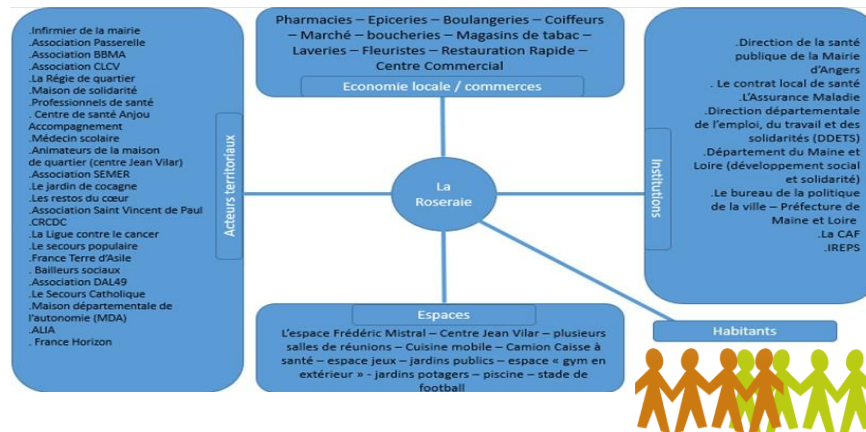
.Infirmier de la mairie
.Association Passerelle
.Association BBMA
.Association CLCV
.La Régie de quartier
.Maison de solidarité
.Professionnels de santé
. Centre de santé Anjou Accompagnement
.Médecin scolaire
.Animateurs de la maison de quartier (centre Jean Vilar)
.Association SEMER
.Le jardin de cocagne
.Les restos du cœur
.Association Saint Vincent de Paul
.CRCDC
.La Ligue contre le cancer
.Le secours populaire
.France Terre d'Asile
. Bailleurs sociaux
.Association DAL49
.Le Secours Catholique
.Maison départementale de l'autonomie (MDA)
.ALIA
. France Horizon

Acteurs territoriaux

Pharmacies – Epiceries – Boulangeries – Coiffeurs – Marché – boucheries – Magasins de tabac – Laveries – Fleuristes – Restauration Rapide – Centre Commercial

Economie locale / commerces

.Direction de la santé publique de la Mairie d'Angers
. Le contrat local de santé
.L'Assurance Maladie
.Direction départementale de l'emploi, du travail et des solidarités (DDETS)
.Département du Maine et Loire (développement social et solidarité)
.Le bureau de la politique de la ville – Préfecture de Maine et Loire
.La CAF
.IREPS

Institutions

La Roseraie

Espaces

L'espace Frédéric Mistral – Centre Jean Vilar – plusieurs salles de réunions – Cuisine mobile – Camion Caisse à santé – espace jeux – jardins publics – espace « gym en extérieur » - jardins potagers – piscine – stade de football

Habitants